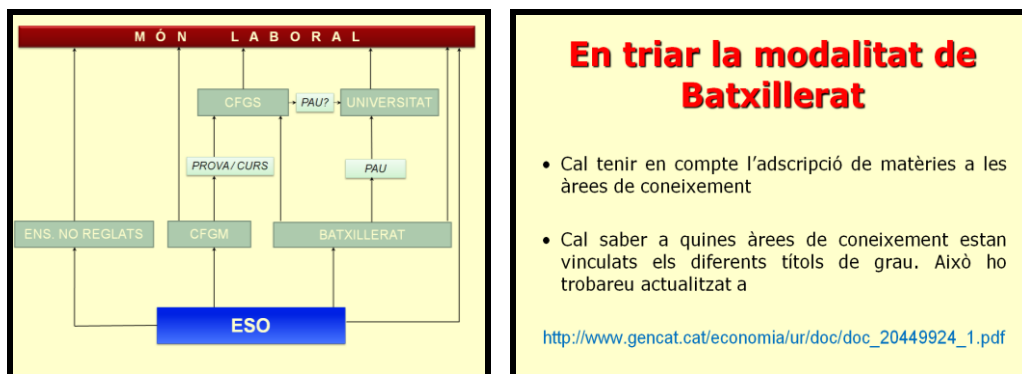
M Ó N L A B O R A L

CFGS

PAU?

UNIVERSITAT

PROVA / CURS

PAU

ENS. NO REGLATS

CFGM

BATXILLERAT

ESO

En triar la modalitat de Batxillerat

• Cal tenir en compte l'adscripció de matèries a les àrees de coneixement

• Cal saber a quines àrees de coneixement estan vinculats els diferents títols de grau. Això ho trobareu actualitzat a

http://www.gencat.cat/economia/ur/doc/doc_20449924_1.pdf